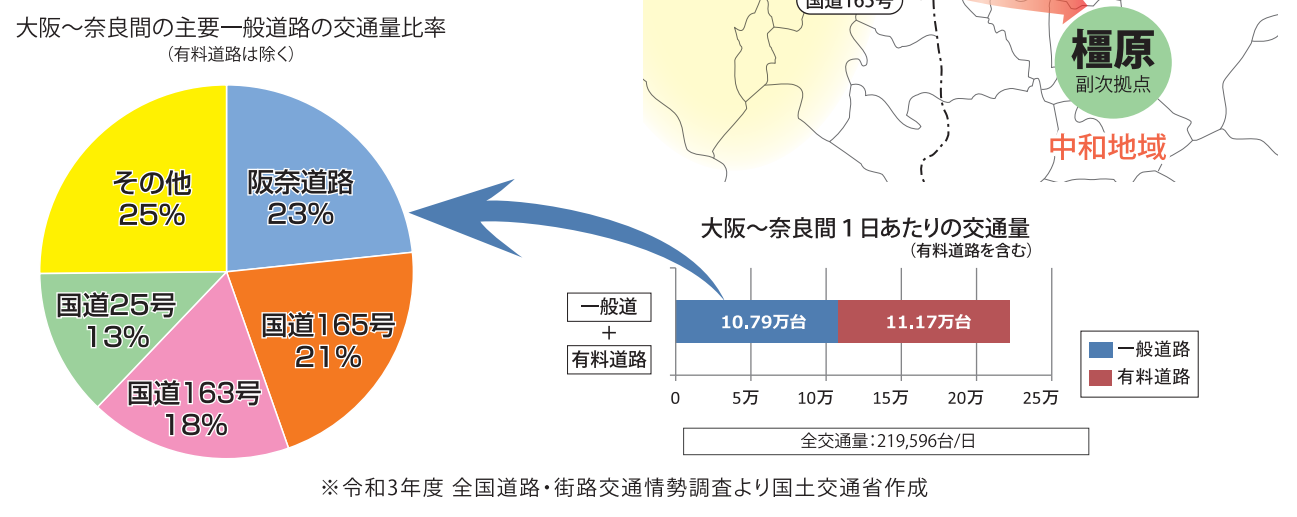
大阪〜奈良間の主要一般道路の交通量比率
（有料道路は除く）

阪奈道路
23%

国道165号
21%

国道163号
18%

国道25号
13%

その他
25%

国道163号

橿原
副次拠点

中和地域

大阪〜奈良間１日あたりの交通量
（有料道路を含む）

一般道
＋
有料道路

10.79万台
11.17万台

0
5万
10万
15万
20万
25万

一般道路
有料道路

全交通量：219,596台/日

※令和3年度 全国道路・街路交通情勢調査より国土交通省作成